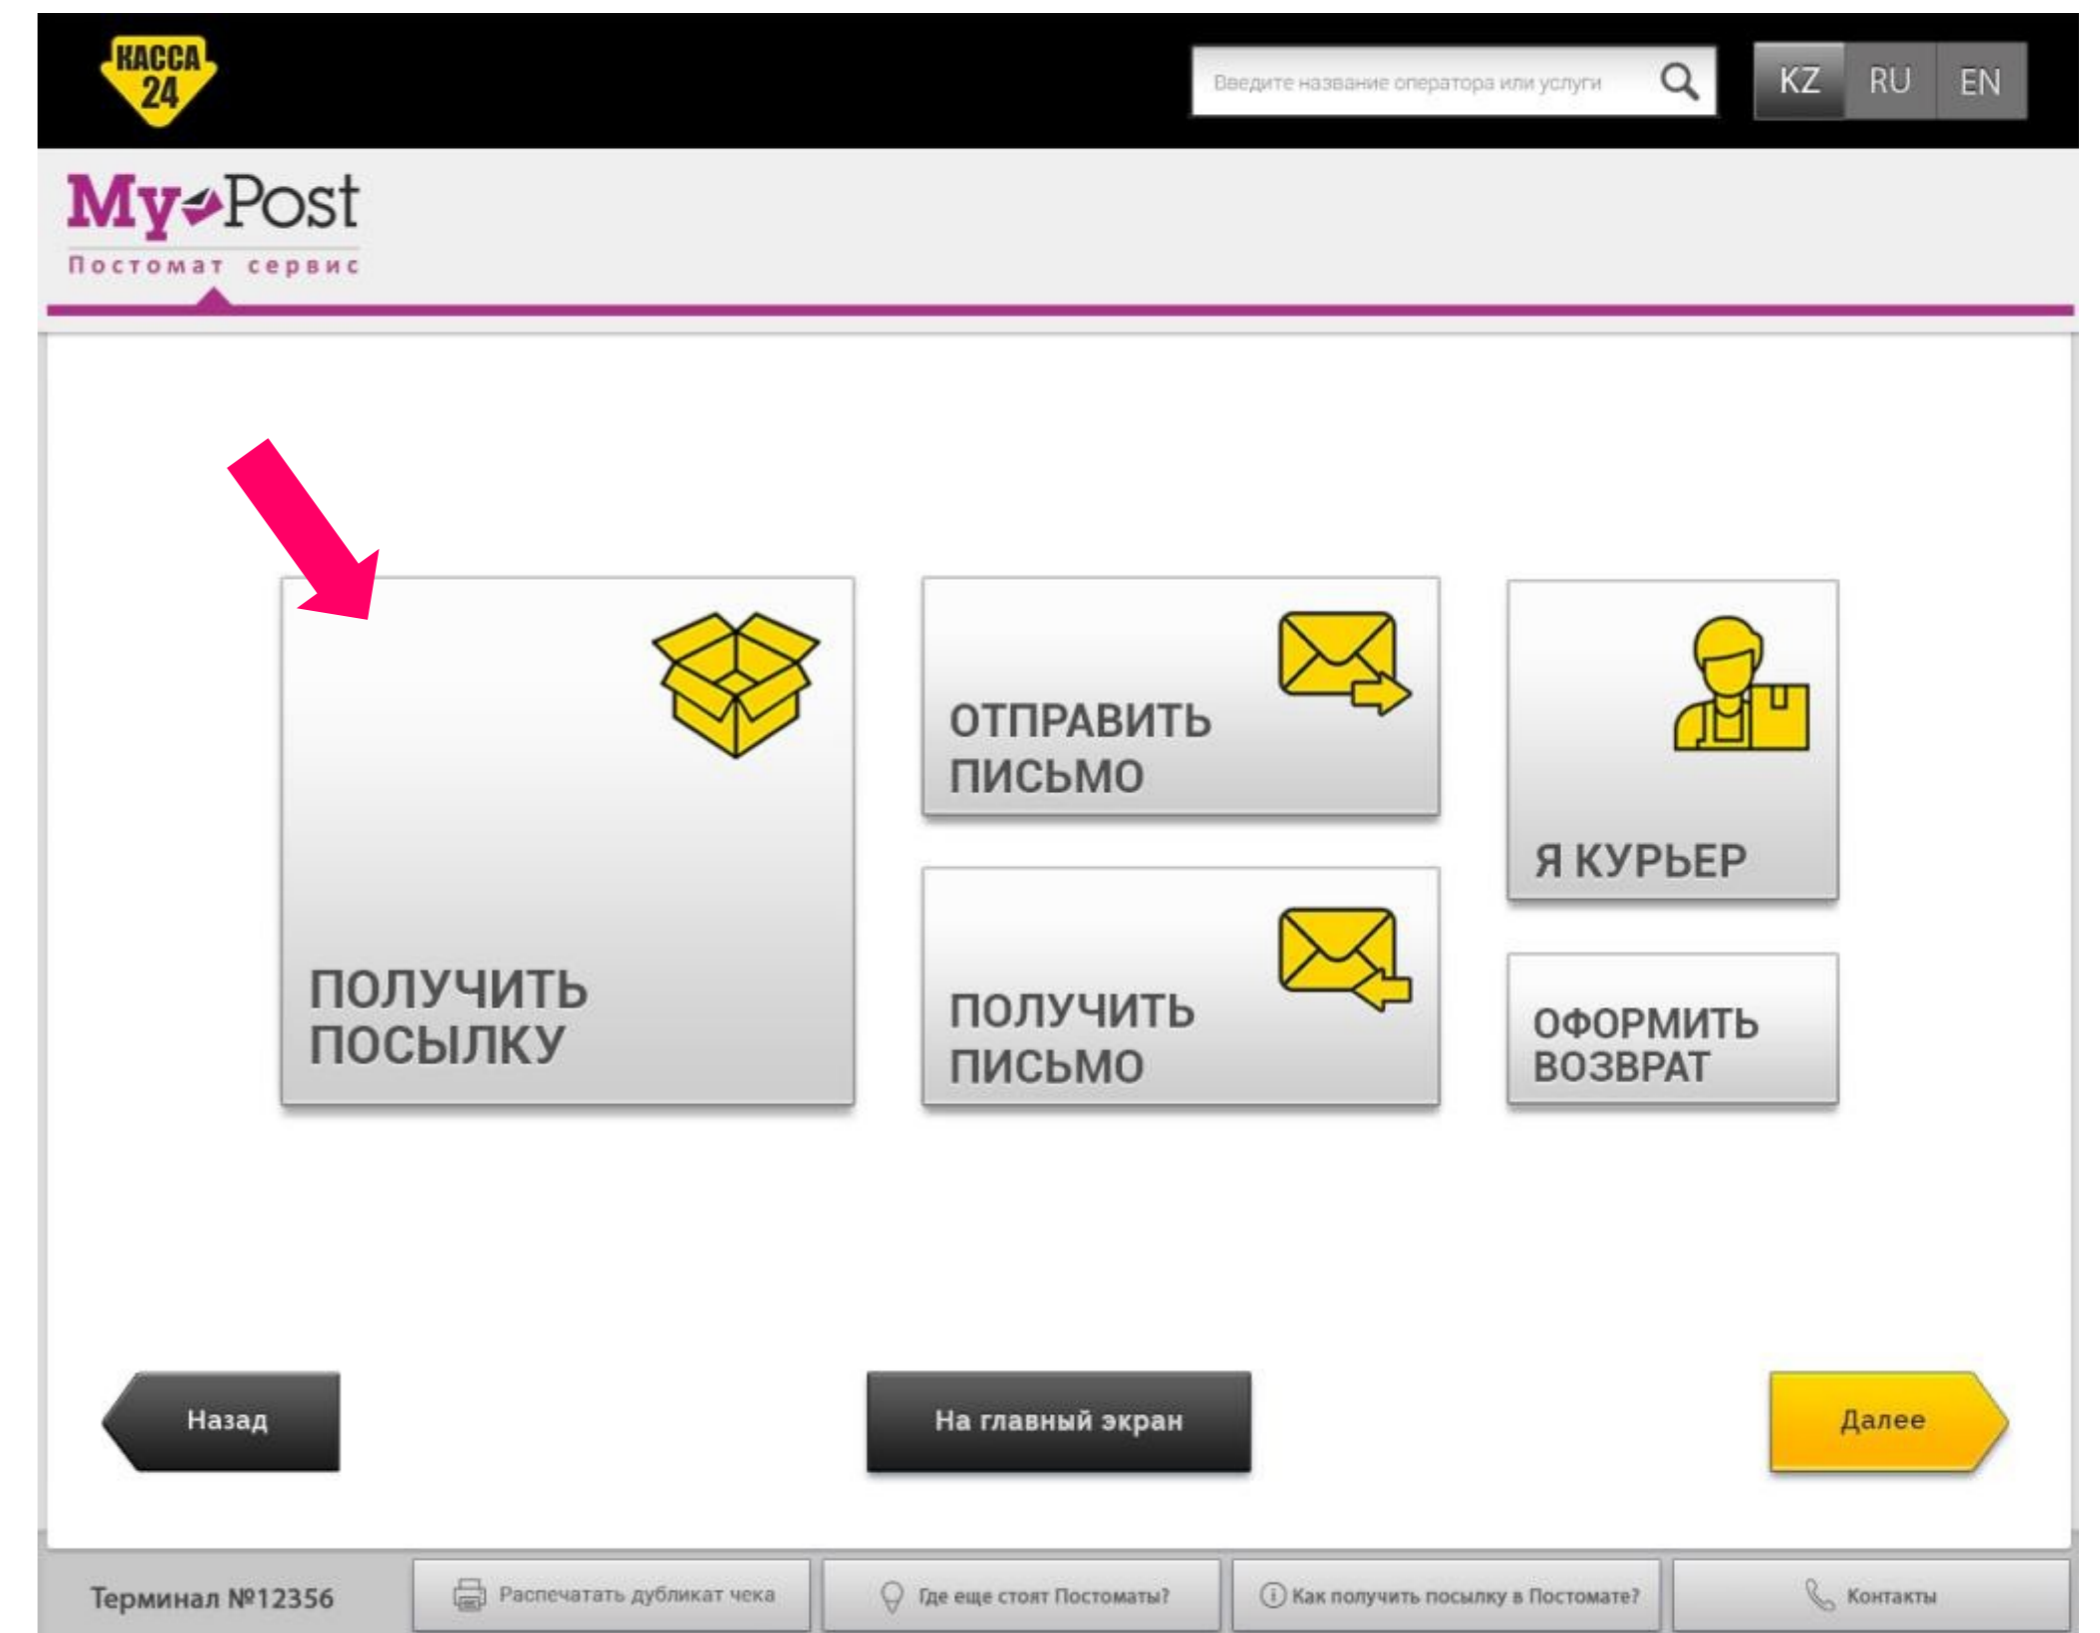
КАССА 24

Введите название оператора или услуги

KZ RU EN

My Post
Постомат сервис

ПОЛУЧИТЬ ПОСЫЛКУ

ОТПРАВИТЬ ПИСЬМО

Я КУРЬЕР

ПОЛУЧИТЬ ПИСЬМО

ОФОРМИТЬ ВОЗВРАТ

Назад

На главный экран

Далее

Терминал №12356

Распечатать дубликат чека

Где еще стоят Постоматы?

Как получить посылку в Постомате?

Контакты